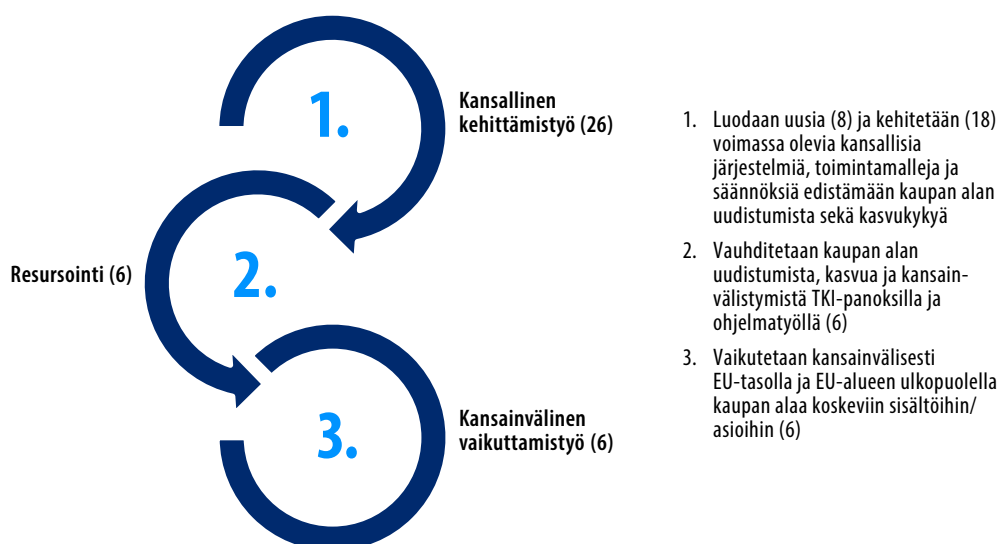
1.

Kansallinen kehittämistyö (26)

2.

Resursointi (6)

3.

Kansainvälinen vaikuttamistyö (6)

1. Luodaan uusia (8) ja kehitetään (18) voimassa olevia kansallisia järjestelmiä, toimintamalleja ja säännöksiä edistämään kaupan alan uudistumista sekä kasvukykyä

2. Vauhditetaan kaupan alan uudistumista, kasvua ja kansainvälistymistä TKI-panoksilla ja ohjelmatyöllä (6)

3. Vaikutetaan kansainvälisesti EU-tasolla ja EU-alueen ulkopuolella kaupan alaa koskeviin sisältöihin/ asioihin (6)